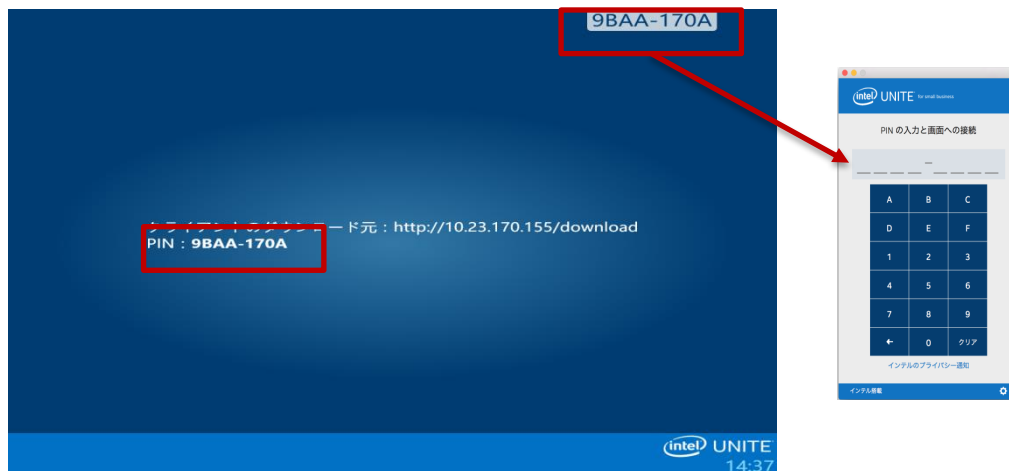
9BAA-170A

クライアントのダウンロード元：http://10.23.170.155/download
PIN：9BAA-170A

intel UNITE
14:37

intel UNITE for small business

PINの入力と画面への接続

_ _ _ _ - _ _ _ _

| A | B | C |
|---|---|---|
| D | E | F |
| 1 | 2 | 3 |
| 4 | 5 | 6 |
| 7 | 8 | 9 |
| ← | 0 | クリア |

インテルのプライバシー通知

インテル情報